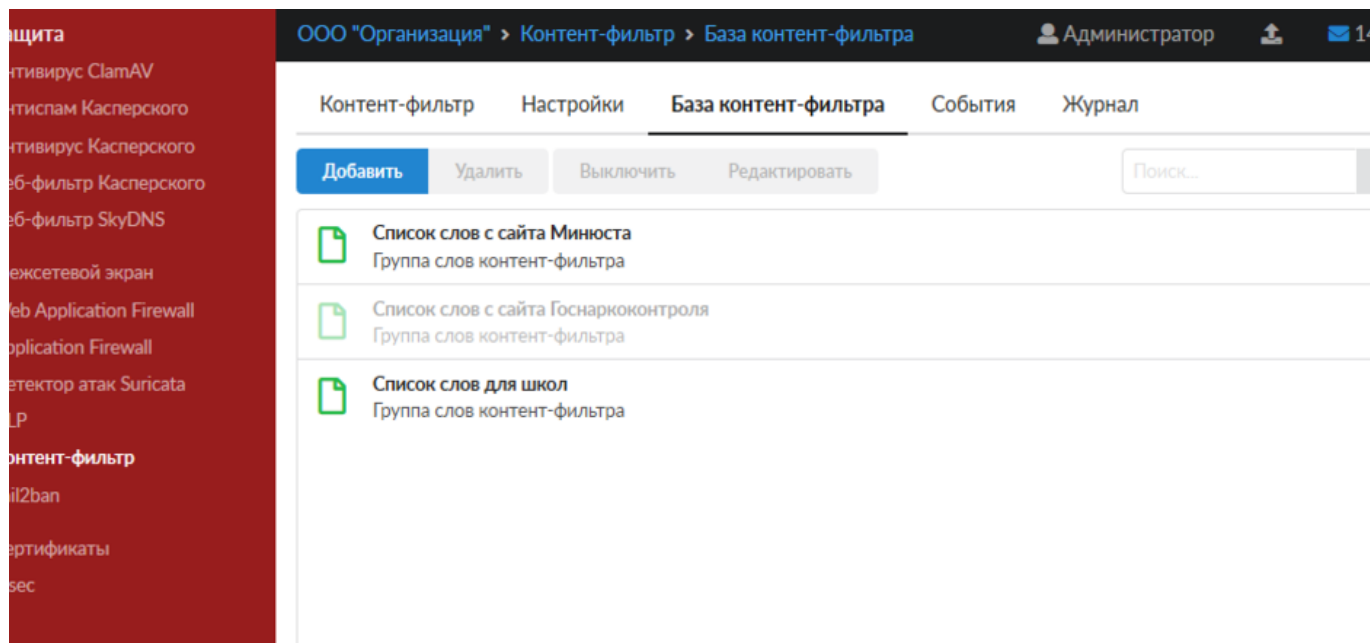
ащита
нтивирус ClamAV
нтиспам Касперского
нтивирус Касперского
еб-фильтр Касперского
еб-фильтр SkyDNS

ежсетевой экран
Web Application Firewall
pplication Firewall
етектор атак Suricata
LP
онтент-фильтр
ail2ban

ертификаты
sec

ООО "Организация" > Контент-фильтр > База контент-фильтра

Администратор

14

Контент-фильтр
Настройки
База контент-фильтра
События
Журнал

Добавить
Удалить
Выключить
Редактировать

Поиск...

Список слов с сайта Минюста
Группа слов контент-фильтра

Список слов с сайта Госнаркоконтроля
Группа слов контент-фильтра

Список слов для школ
Группа слов контент-фильтра